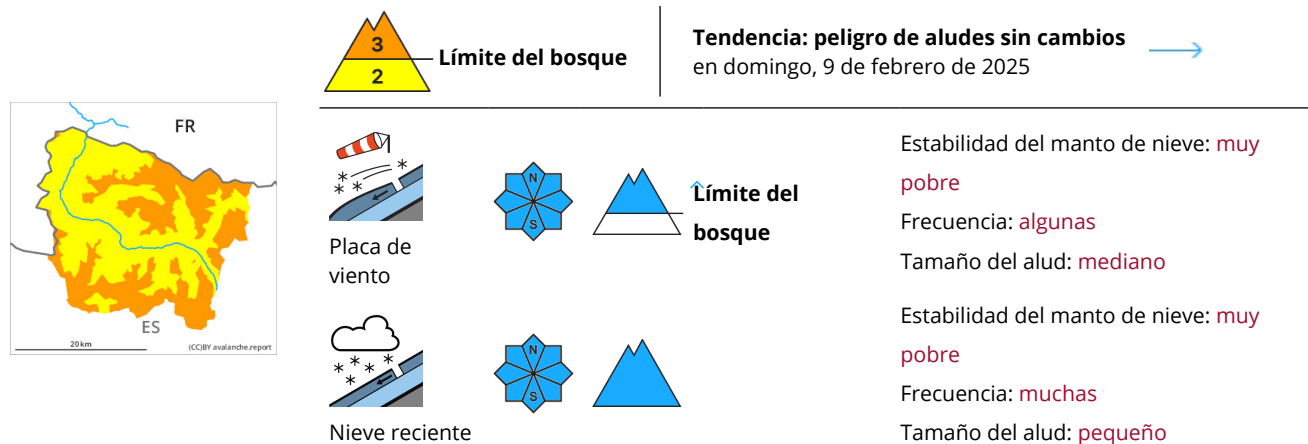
3
2
Límite del bosque

Tendencia: peligro de aludes sin cambios
en domingo, 9 de febrero de 2025

FR
ES
20 km
(CC)BY avalanche.report

Placa de viento

N
S

Límite del bosque

Estabilidad del manto de nieve: muy pobre
Frecuencia: algunas
Tamaño del alud: mediano

Nieve reciente

N
S

Estabilidad del manto de nieve: muy pobre
Frecuencia: muchas
Tamaño del alud: pequeño